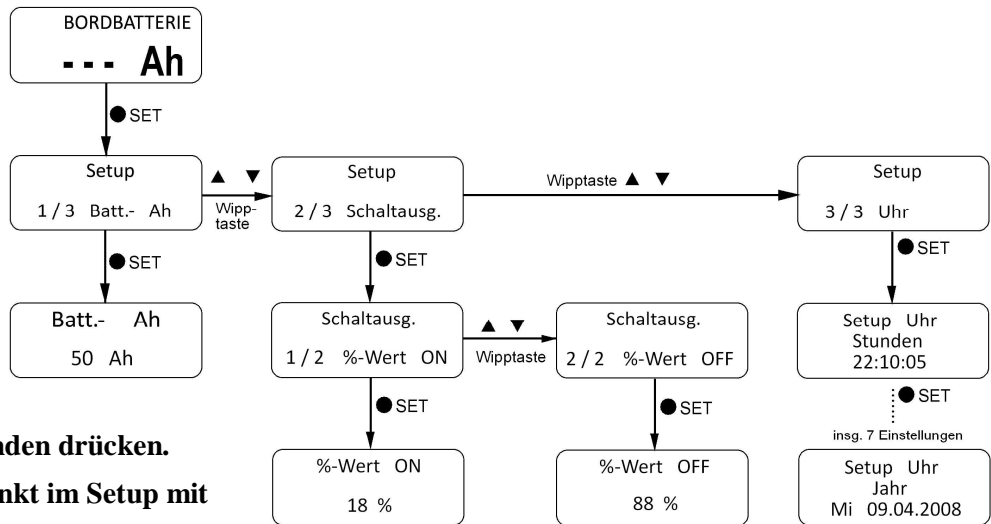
BORDBATTERIE
--- Ah

SET

Setup
1 / 3 Batt.- Ah

▲ ▼
Wipptaste

Setup
2 / 3 Schaltausg.

Wipptaste ▲ ▼

Setup
3 / 3 Uhr

SET

Batt.- Ah
50 Ah

SET

Schaltausg.
1 / 2 %-Wert ON

▲ ▼
Wipptaste

Schaltausg.
2 / 2 %-Wert OFF

SET

Setup Uhr
Stunden
22:10:05

SET

SET

SET

insg. 7 Einstellungen

%-Wert ON
18 %

%-Wert OFF
88 %

Setup Uhr
Jahr
Mi 09.04.2008

nden drücken.
nkt im Setup mit